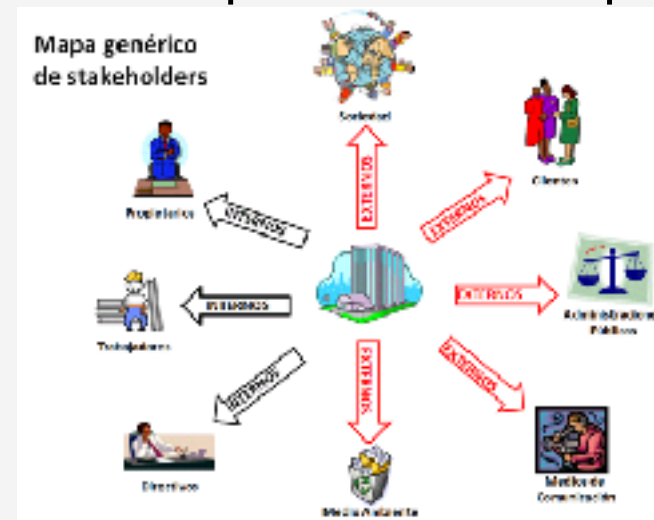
Mapa genérico de stakeholders

Sociedad

Clientes

Propietarios

Trabajadores

Administraciones Públicas

Directivos

Medio Ambiente

Medios de Comunicación

EXTERNOS

EXTERNOS

INTERNOS

INTERNOS

EXTERNOS

INTERNOS

EXTERNOS

EXTERNOS